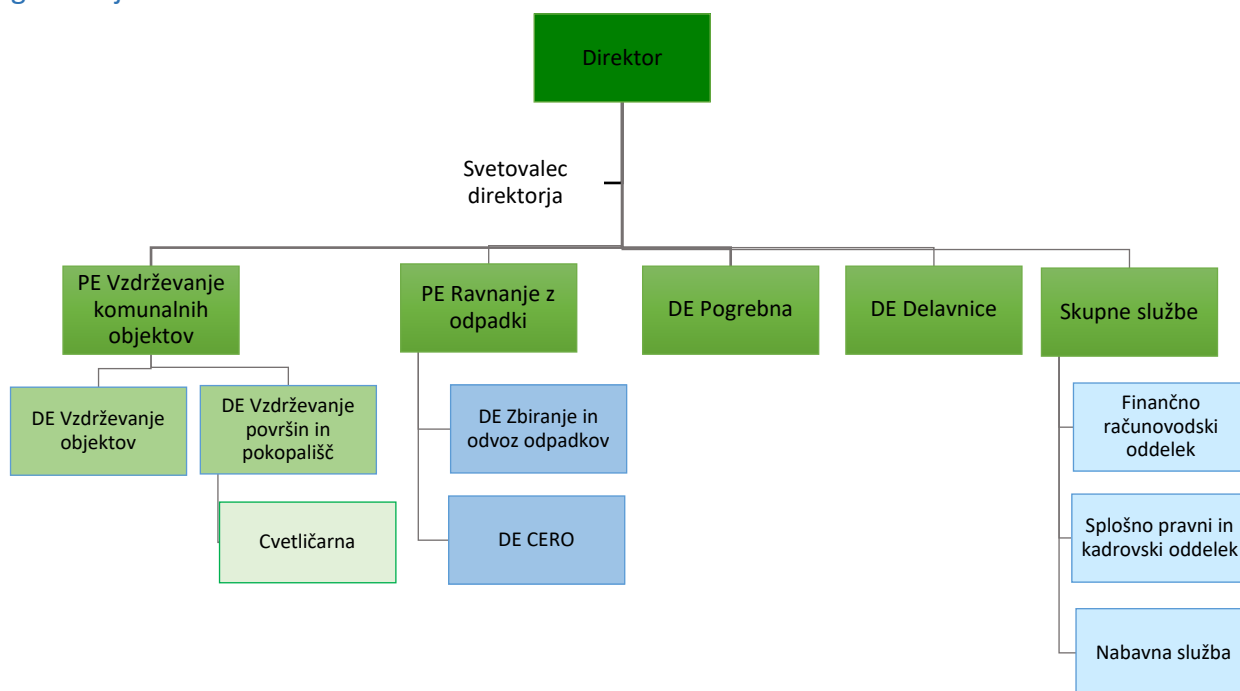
Direktor

Svetovalec direktorja

PE Vzdrževanje komunalnih objektov

PE Ravnanje z odpadki

DE Pogrebna

DE Delavnice

Skupne službe

DE Vzdrževanje objektov

DE Vzdrževanje površin in pokopališč

Cvetličarna

DE Zbiranje in odvoz odpadkov

DE CERO

Finančno računovodski oddelek

Splošno pravni in kadrovski oddelek

Nabavna služba